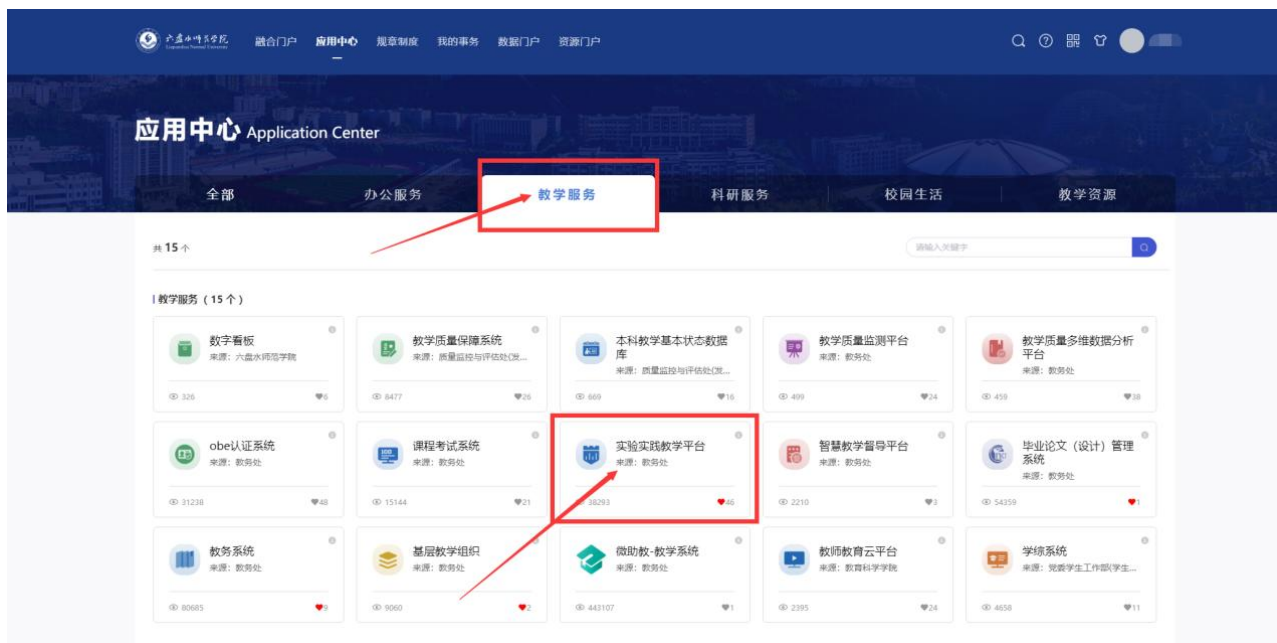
六盘水师范学院 Liupanshui Normal University 融合门户 应用中心 规章制度 我的事务 数据门户 资源门户

应用中心 Application Center

全部 办公服务 教学服务 科研服务 校园生活 教学资源

共 15 个

请输入关键字

教学服务（15 个）

数字看板
来源：六盘水师范学院
326 6

教学质量保障系统
来源：质量监控与评估处(发...
8477 26

本科教学基本状态数据库
来源：质量监控与评估处(发...
669 16

教学质量监测平台
来源：教务处
499 24

教学质量多维数据分析平台
来源：教务处
459 38

obe认证系统
来源：教务处
31238 48

课程考试系统
来源：教务处
15144 21

实验实践教学平台
来源：教务处
38293 46

智慧教学督导平台
来源：教务处
2210 3

毕业论文（设计）管理系统
来源：教务处
54359 1

教务系统
来源：教务处
80685 9

基层教学组织
来源：教务处
9060 2

微助教-教学系统
来源：教务处
443107 1

教师教育云平台
来源：教育科学学院
2395 24

学综系统
来源：党委学生工作部(学生...
4658 11